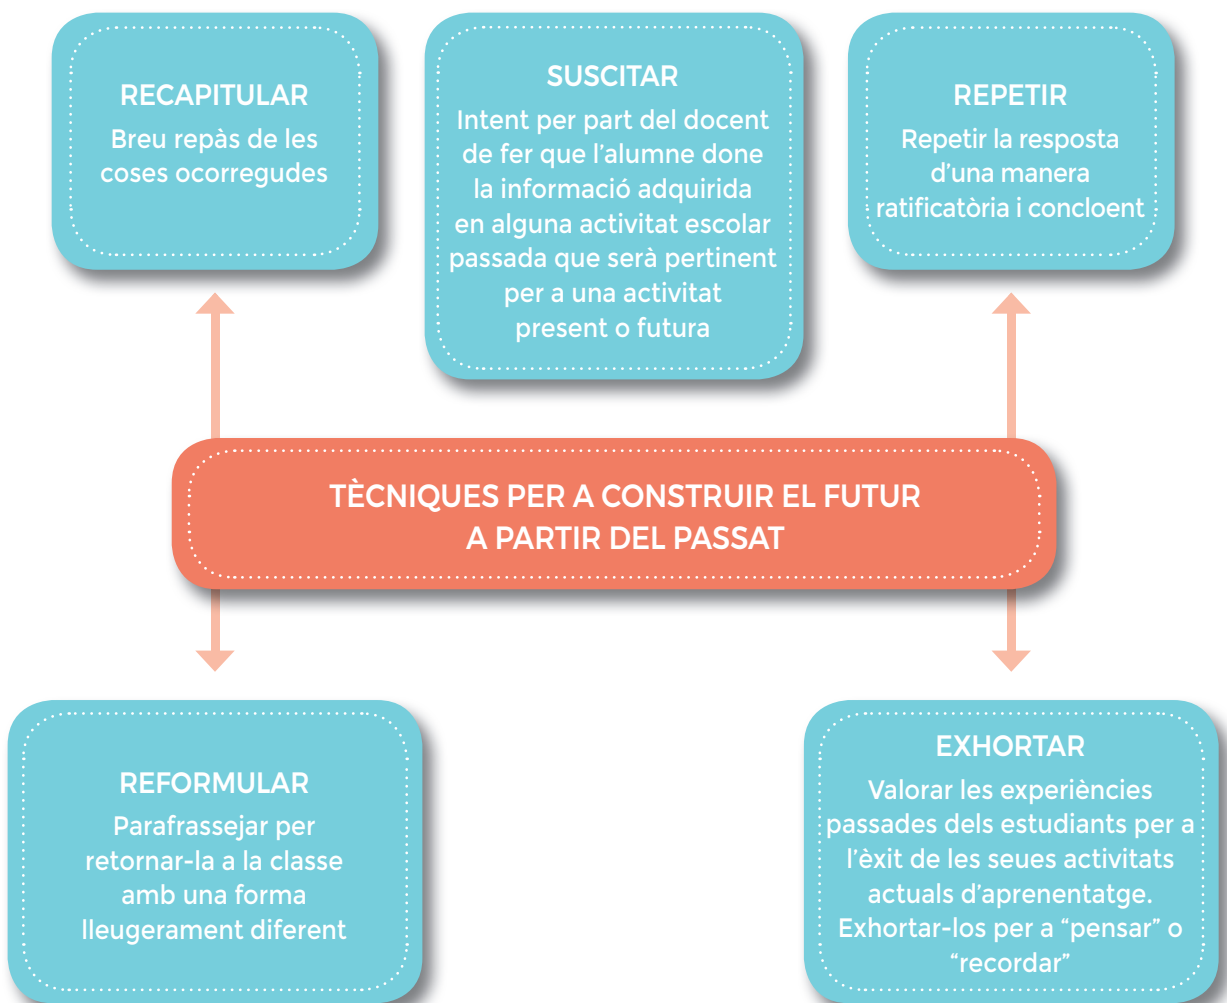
RECAPITULAR
Breu repàs de les coses ocorregudes

SUSCITAR
Intent per part del docent de fer que l'alumne done la informació adquirida en alguna activitat escolar passada que serà pertinent per a una activitat present o futura

REPETIR
Repetir la resposta d'una manera ratificatòria i concloent

TÈCNIQUES PER A CONSTRUIR EL FUTUR A PARTIR DEL PASSAT

REFORMULAR
Parafrassejar per retornar-la a la classe amb una forma lleugerament diferent

EXHORTAR
Valorar les experiències passades dels estudiants per a l'èxit de les seues activitats actuals d'aprenentatge. Exhortar-los per a "pensar" o "recordar"